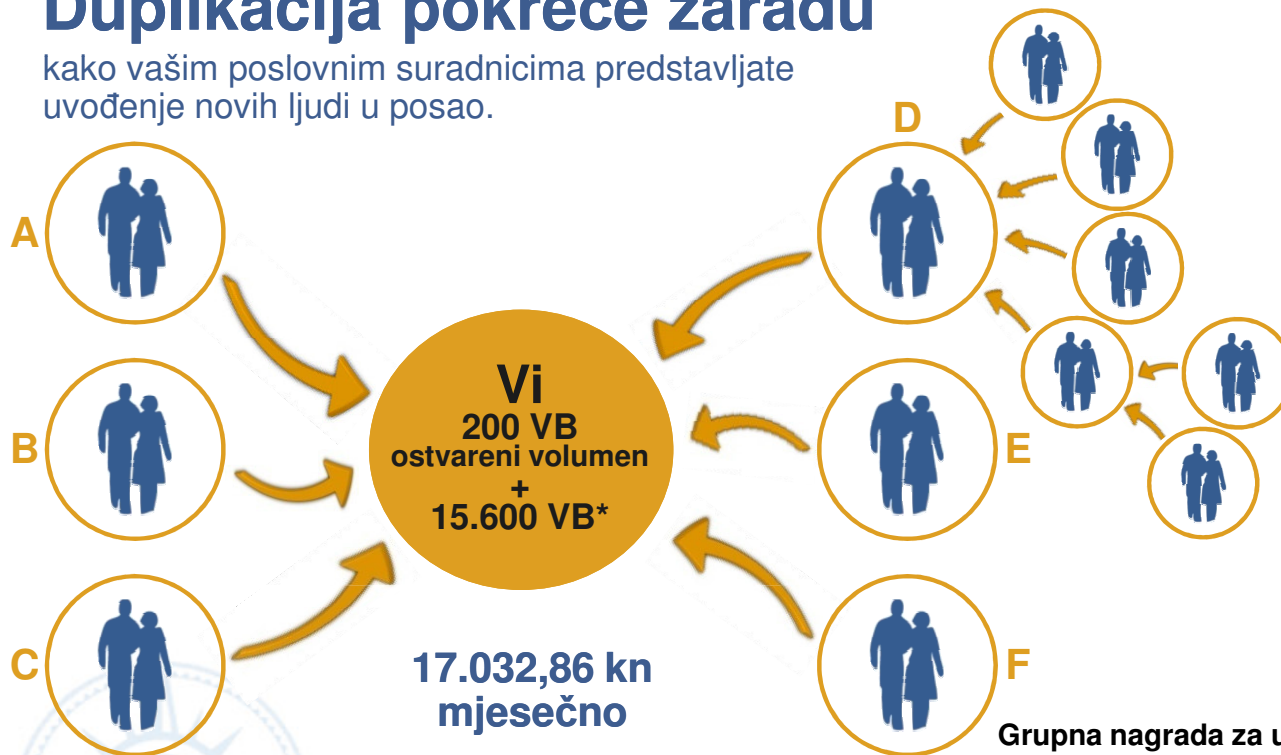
Duplikacija pokreće zaradu

kako vašim poslovnim suradnicima predstavljate uvođenje novih ljudi u posao.

A

B

C

D

E

F

Vi
200 VB
ostvareni volumen
+
15.600 VB*

17.032,86 kn
mjesečno

Grupna nagrada za u